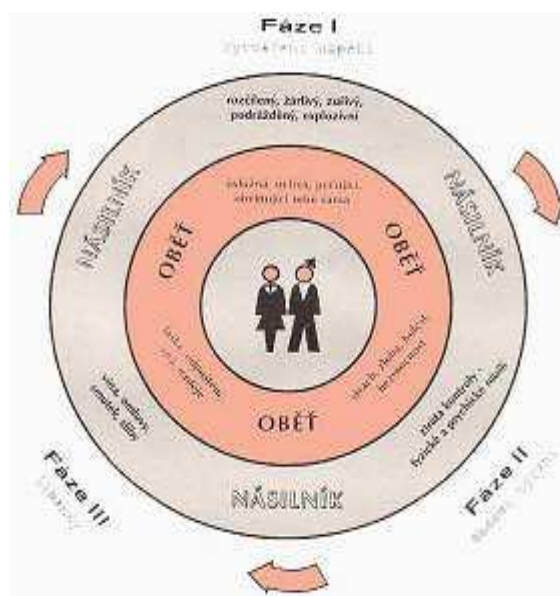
Fáze I
vytváření napětí

rozčilený, žárlivý, zuřivý, podrážděný, explozivní

NÁSILNÍK

NÁSILNÍK

nakolná, ustrašená, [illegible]

OBĚŤ

OBĚŤ

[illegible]

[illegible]

OBĚŤ

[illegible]

ztráta kontroly, fyzické a psychické násilí

Fáze III
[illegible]

NÁSILNÍK

Fáze II
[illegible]